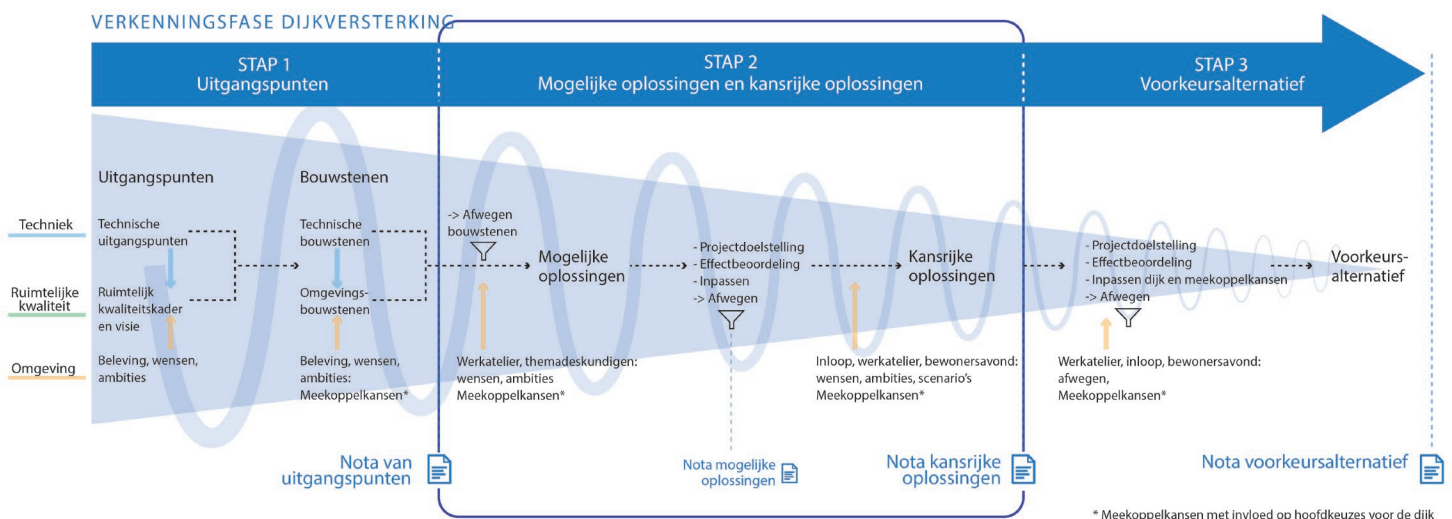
VERKENNINGSFASE DIJKVERSTERKING

STAP 1
Uitgangspunten

STAP 2
Mogelijke oplossingen en kansrijke oplossingen

STAP 3
Voorkeursalternatief

Techniek

Ruimtelijke kwaliteit

Omgeving

Uitgangspunten

Technische uitgangspunten

Ruimtelijk kwaliteitskader en visie

Beleving, wensen, ambities

Bouwstenen

Technische bouwstenen

Omgevingsbouwstenen

Beleving, wensen, ambities: Meekoppelkansen*

-> Afwegen bouwstenen

Mogelijke oplossingen

Werkatelier, themadeskundigen: wensen, ambities Meekoppelkansen*

- Projectdoelstelling
- Effectbeoordeling
- Inpassen
-> Afwegen

Kansrijke oplossingen

Inloop, werkatelier, bewonersavond: wensen, ambities, scenario's Meekoppelkansen*

- Projectdoelstelling
- Effectbeoordeling
- Inpassen dijk en meekoppelkansen
-> Afwegen

Voorkeursalternatief

Werkatelier, inloop, bewonersavond: afwegen, Meekoppelkansen*

Nota van uitgangspunten

Nota mogelijke oplossingen

Nota kansrijke oplossingen

Nota voorkeursalternatief

* Meekoppelkansen met invloed op hoofdkeuzes voor de dijk